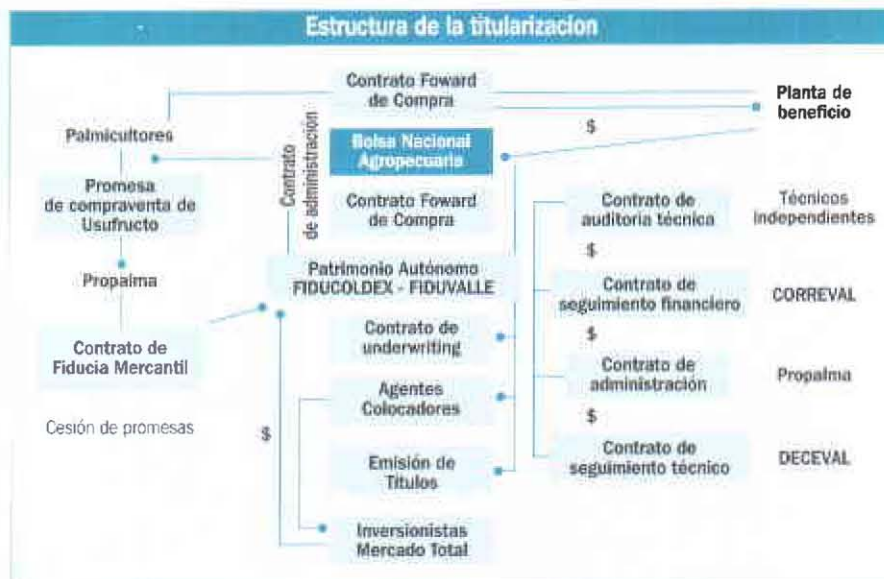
Estructura de la titularizacion

Contrato Foward de Compra

Planta de beneficio

Palmicultores

Contrato de administración

$

Bolsa Nacional Agropecuaria

Promesa de compraventa de Usufructo

Contrato Foward de Compra

Contrato de auditoria técnica

Técnicos independientes

$

Propalma

Patrimonio Autónomo FIDUCOLDEX - FIDUVALLE

Contrato de seguimiento financiero

CORREVAL

Contrato de underwriting

$

Contrato de Fiducia Mercantil

Contrato de administración

Propalma

Agentes Colocadores

$

Cesión de promesas

$

Emisión de Títulos

Contrato de seguimiento técnico

DECEVAL

Inversionistas Mercado Total